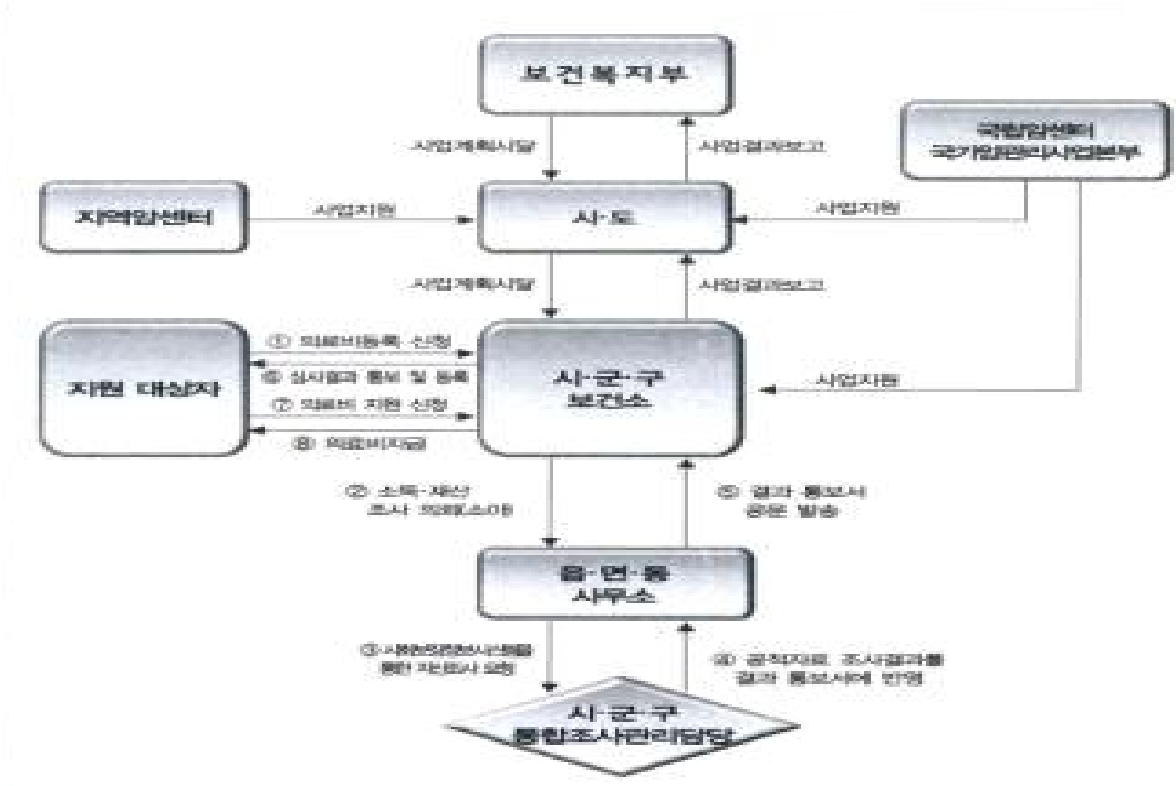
보건복지부

사업계획시달

사업결과보고

국립암센터 국가암관리사업본부

지역암센터

사업지원

시·도

사업지원

사업계획시달

사업결과보고

지원 대상자

① 의료비등록 신청

⑥ 심사결과 통보 및 등록

⑦ 의료비 지원 신청

⑧ 의료비지급

시·군·구 보건소

사업지원

② 소득·재산 조사 의뢰(소아)

⑤ 결과 통보서 공문 발송

읍·면·동 사무소

③ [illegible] 통한 자료조사 요청

④ 공적자료 조사결과를 결과 통보서에 반영

시·군·구 통합조사관리담당